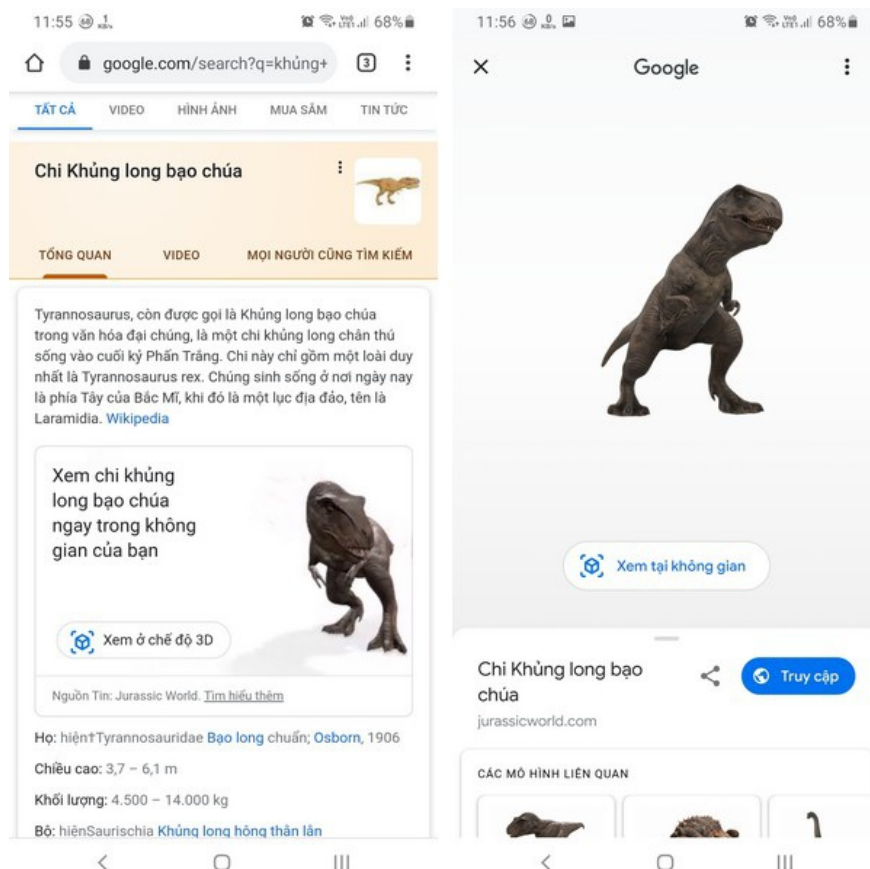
11:55

68%

google.com/search?q=khủng+

3

TẤT CẢ VIDEO HÌNH ẢNH MUA SẮM TIN TỨC

Chi Khủng long bạo chúa

TỔNG QUAN VIDEO MỌI NGƯỜI CŨNG TÌM KIẾM

Tyrannosaurus, còn được gọi là Khủng long bạo chúa trong văn hóa đại chúng, là một chi khủng long chân thú sống vào cuối kỷ Phấn Trắng. Chi này chỉ gồm một loài duy nhất là Tyrannosaurus rex. Chúng sinh sống ở nơi ngày nay là phía Tây của Bắc Mĩ, khi đó là một lục địa đảo, tên là Laramidia. Wikipedia

Xem chi khủng long bạo chúa ngay trong không gian của bạn

Xem ở chế độ 3D

Nguồn Tin: Jurassic World. Tìm hiểu thêm

Họ: hiện†Tyrannosauridae Bạo long chuẩn; Osborn, 1906

Chiều cao: 3,7 – 6,1 m

Khối lượng: 4.500 – 14.000 kg

Bộ: hiệnSaurischia Khủng long hông thằn lằn

11:56

68%

Google

Xem tại không gian

Chi Khủng long bạo chúa

jurassicworld.com

Truy cập

CÁC MÔ HÌNH LIÊN QUAN